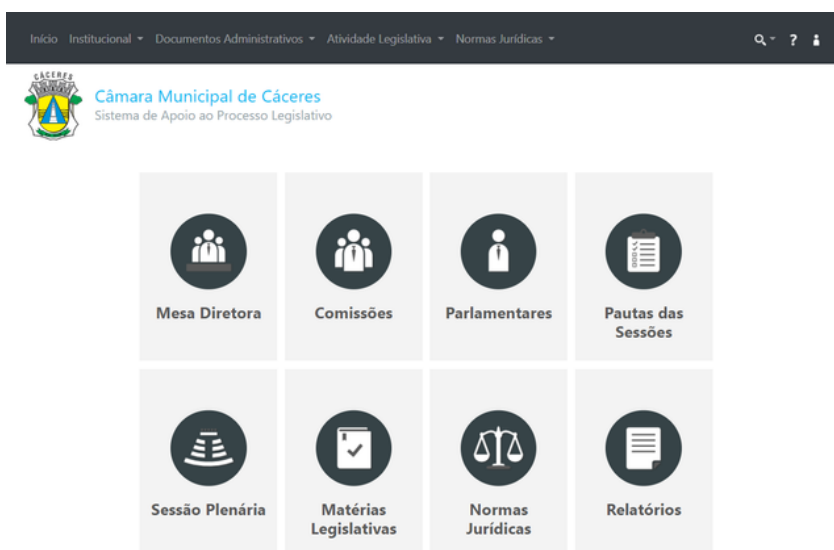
Início Institucional ▾ Documentos Administrativos ▾ Atividade Legislativa ▾ Normas Jurídicas ▾

?

CÁCERES

Câmara Municipal de Cáceres
Sistema de Apoio ao Processo Legislativo

Mesa Diretora

Comissões

Parlamentares

Pautas das Sessões

Sessão Plenária

Matérias Legislativas

Normas Jurídicas

Relatórios